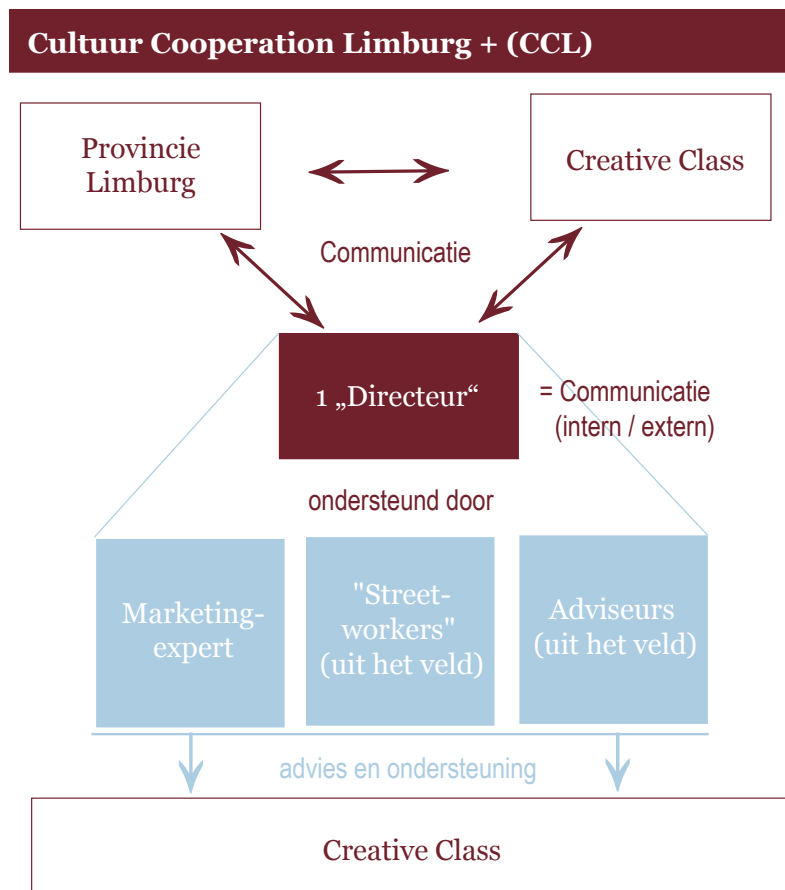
Cultuur Cooperation Limburg + (CCL)

Provincie Limburg

Creative Class

Communicatie

1 „Directeur“

= Communicatie (intern / extern)

ondersteund door

Marketing-expert

"Street-workers" (uit het veld)

Adviseurs (uit het veld)

advies en ondersteuning

Creative Class